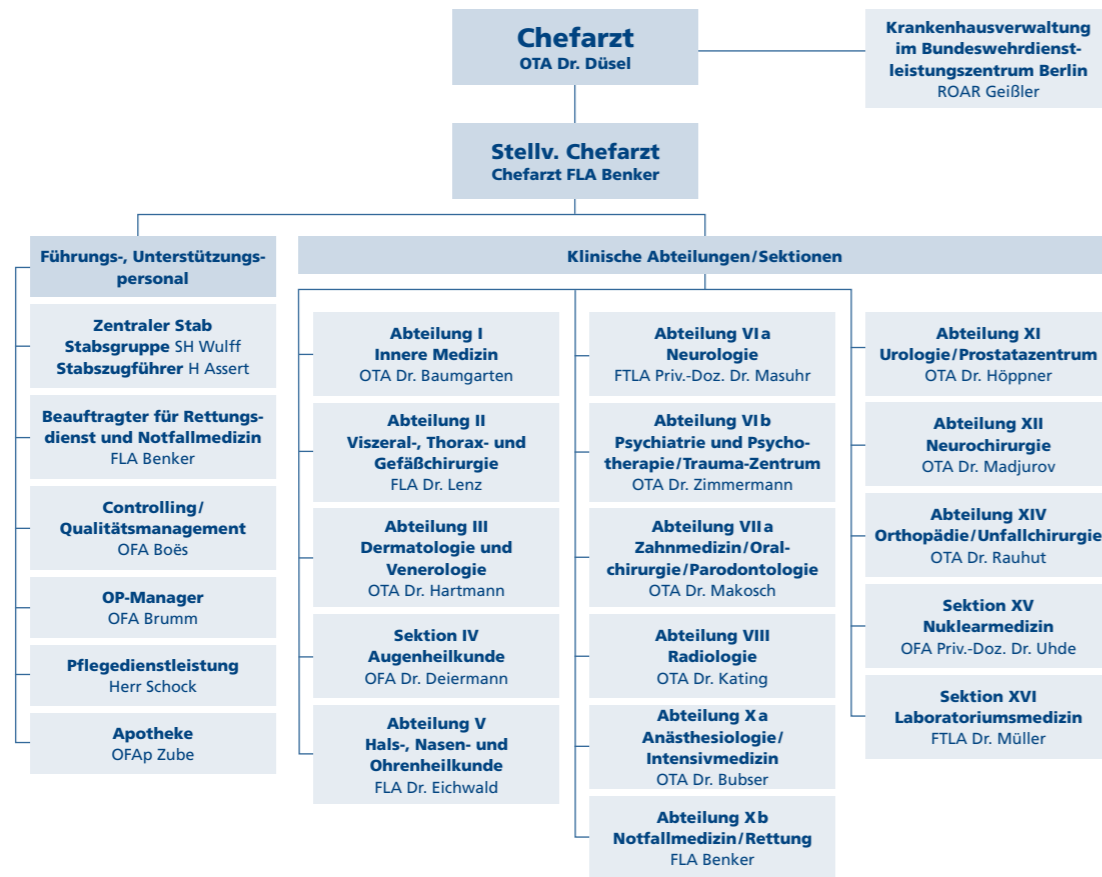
Chefarzt
OTA Dr. Düsel

Krankenhausverwaltung im Bundeswehrdienstleistungszentrum Berlin
ROAR Geißler

Stellv. Chefarzt
Chefarzt FLA Benker

Führungs-, Unterstützungspersonal

Zentraler Stab
Stabsgruppe SH Wulff
Stabszugführer H Assert

Beauftragter für Rettungsdienst und Notfallmedizin
FLA Benker

Controlling/ Qualitätsmanagement
OFA Boës

OP-Manager
OFA Brumm

Pflegedienstleistung
Herr Schock

Apotheke
OFAp Zube

Klinische Abteilungen/Sektionen

Abteilung I
Innere Medizin
OTA Dr. Baumgarten

Abteilung II
Viszeral-, Thorax- und Gefäßchirurgie
FLA Dr. Lenz

Abteilung III
Dermatologie und Venerologie
OTA Dr. Hartmann

Sektion IV
Augenheilkunde
OFA Dr. Deiermann

Abteilung V
Hals-, Nasen- und Ohrenheilkunde
FLA Dr. Eichwald

Abteilung VIa
Neurologie
FTLA Priv.-Doz. Dr. Masuhr

Abteilung VIb
Psychiatrie und Psychotherapie/Trauma-Zentrum
OTA Dr. Zimmermann

Abteilung VIIa
Zahnmedizin/Oralchirurgie/Parodontologie
OTA Dr. Makosch

Abteilung VIII
Radiologie
OTA Dr. Kating

Abteilung Xa
Anästhesiologie/ Intensivmedizin
OTA Dr. Bubser

Abteilung Xb
Notfallmedizin/Rettung
FLA Benker

Abteilung XI
Urologie/Prostatazentrum
OTA Dr. Höppner

Abteilung XII
Neurochirurgie
OTA Dr. Madjurov

Abteilung XIV
Orthopädie/Unfallchirurgie
OTA Dr. Rauhut

Sektion XV
Nuklearmedizin
OFA Priv.-Doz. Dr. Uhde

Sektion XVI
Laboratoriumsmedizin
FTLA Dr. Müller